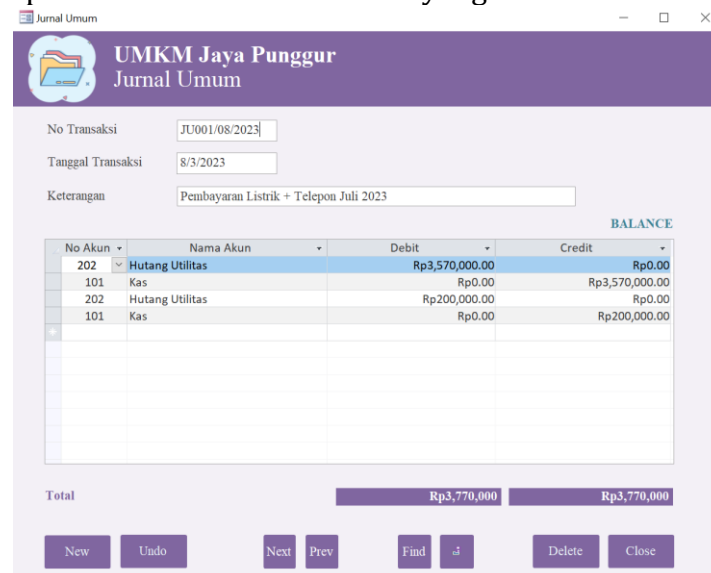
Jurnal Umum

UMKM Jaya Punggur
Jurnal Umum

No Transaksi JU001/08/2023

Tanggal Transaksi 8/3/2023

Keterangan Pembayaran Listrik + Telepon Juli 2023

BALANCE

| No Akun | Nama Akun | Debit | Credit |
|---|---|---|---|
| 202 | Hutang Utilitas | Rp3,570,000.00 | Rp0.00 |
| 101 | Kas | Rp0.00 | Rp3,570,000.00 |
| 202 | Hutang Utilitas | Rp200,000.00 | Rp0.00 |
| 101 | Kas | Rp0.00 | Rp200,000.00 |

Total Rp3,770,000 Rp3,770,000

New Undo Next Prev Find Delete Close